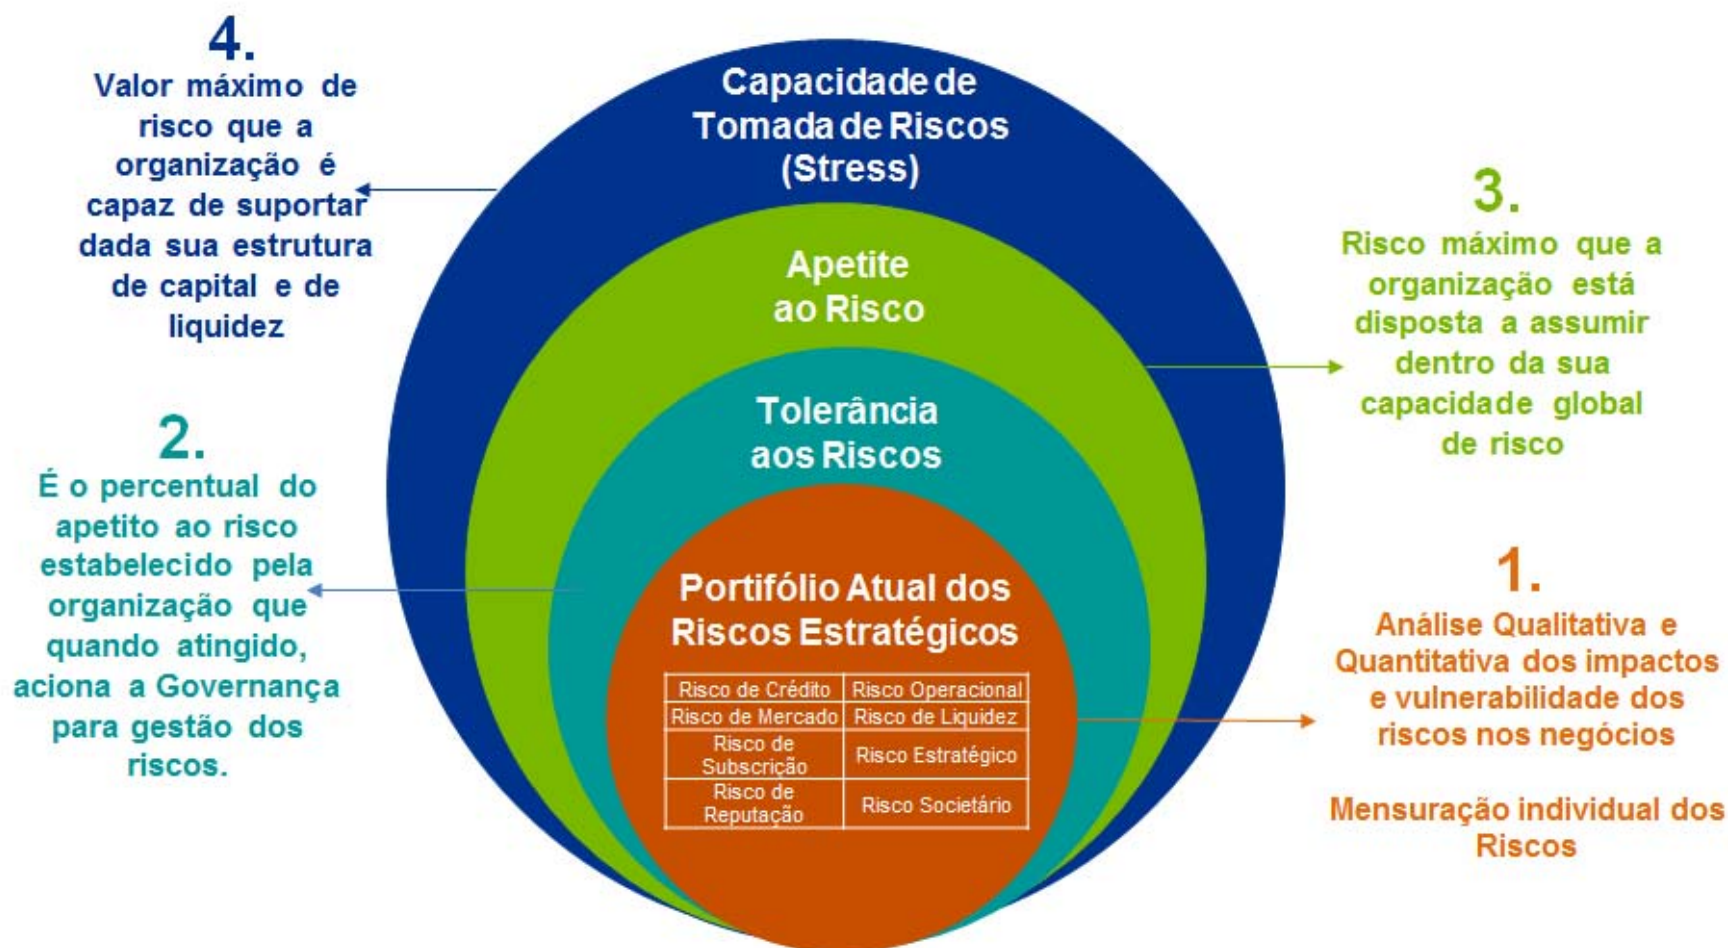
4.
Valor máximo de risco que a organização é capaz de suportar dada sua estrutura de capital e de liquidez

Capacidade de Tomada de Riscos (Stress)

Apetite ao Risco

Tolerância aos Riscos

Portifólio Atual dos Riscos Estratégicos

| Risco de Crédito | Risco Operacional |
|---|---|
| Risco de Mercado | Risco de Liquidez |
| Risco de Subscrição | Risco Estratégico |
| Risco de Reputação | Risco Societário |

3.
Risco máximo que a organização está disposta a assumir dentro da sua capacidade global de risco

2.
É o percentual do apetito ao risco estabelecido pela organização que quando atingido, aciona a Governança para gestão dos riscos.

1.
Análise Qualitativa e Quantitativa dos impactos e vulnerabilidade dos riscos nos negócios

Mensuração individual dos Riscos